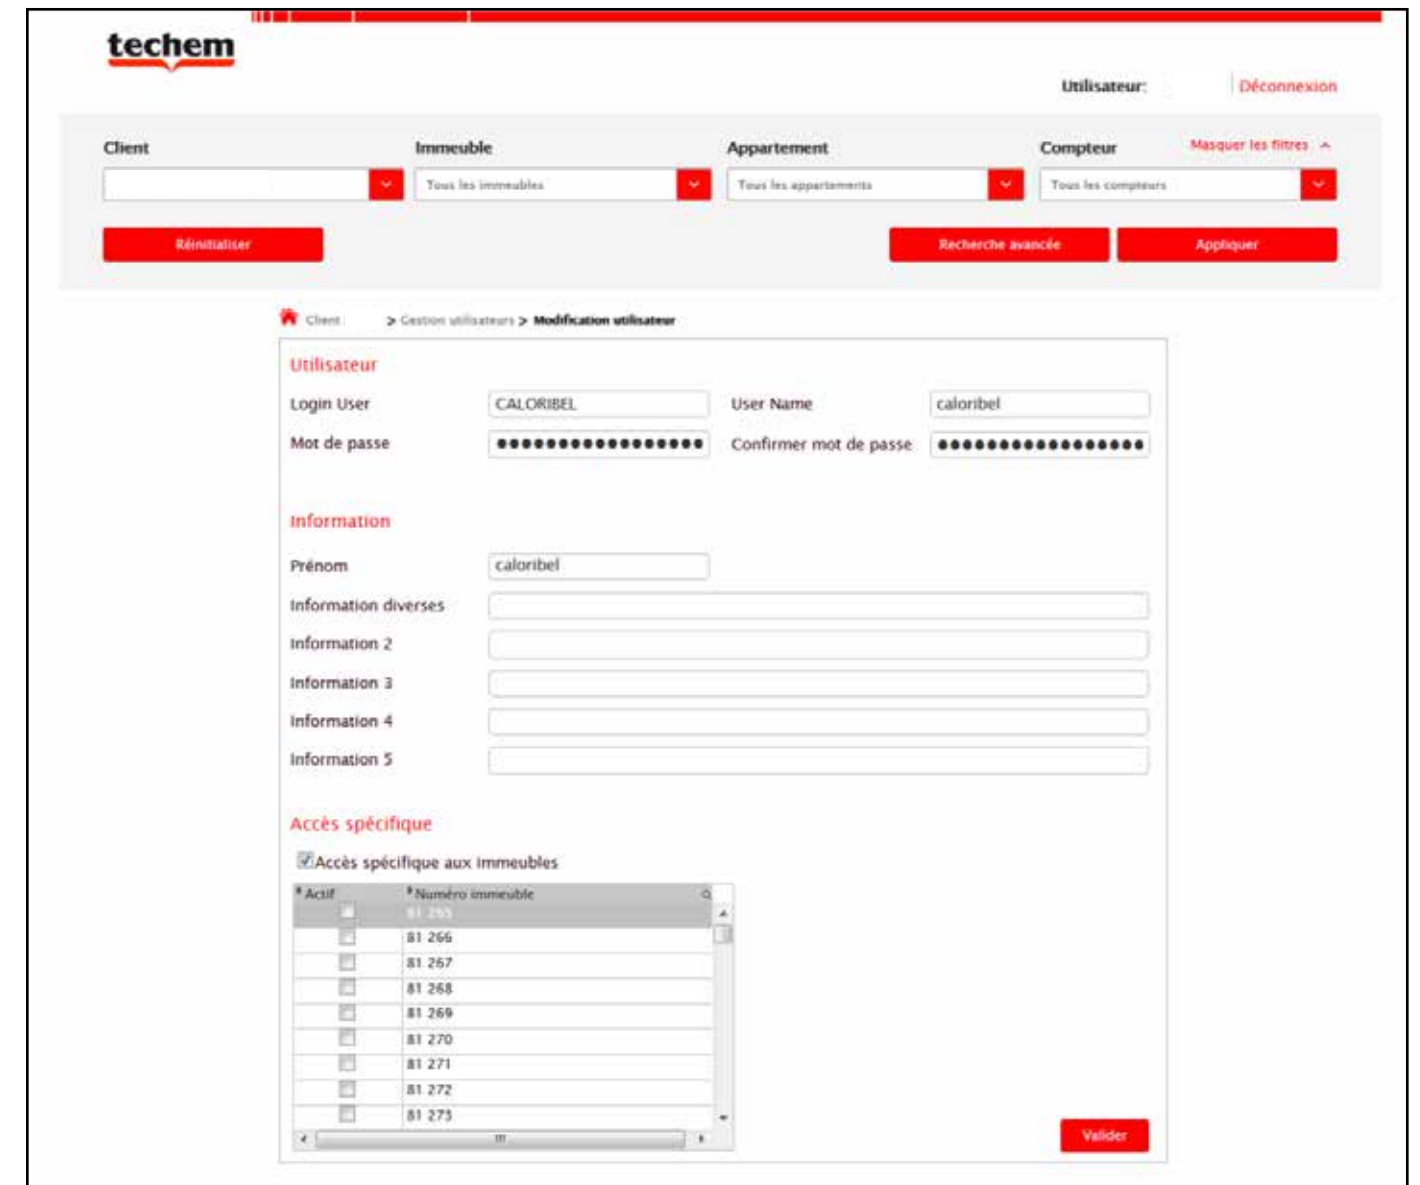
techem

Utilisateur: | Déconnexion

Client

Immeuble

Tous les immeubles

Appartement

Tous les appartements

Compteur

Tous les compteurs

Masquer les filtres

Réinitialiser

Recherche avancée

Appliquer

Client > Gestion utilisateurs > Modification utilisateur

Utilisateur

Login User CALORIBEL

User Name caloribel

Mot de passe ●●●●●●●●●●●●●●●●●●

Confirmer mot de passe ●●●●●●●●●●●●●●●●●●

Information

Prénom caloribel

Information diverses

Information 2

Information 3

Information 4

Information 5

Accès spécifique

Accès spécifique aux immeubles

| Actif | Numéro immeuble |
|---|---|
| | 81 265 |
| | 81 266 |
| | 81 267 |
| | 81 268 |
| | 81 269 |
| | 81 270 |
| | 81 271 |
| | 81 272 |
| | 81 273 |

Valider